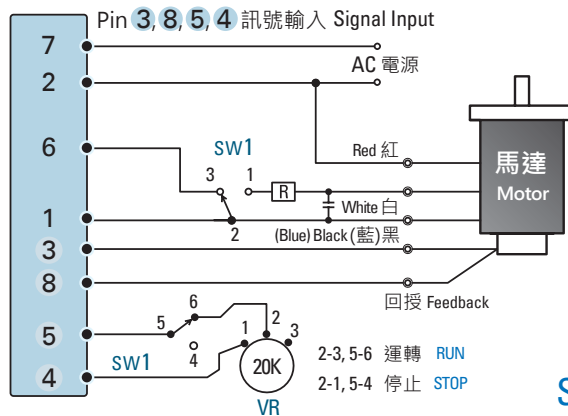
Pin 3, 8, 5, 4 訊號輸入 Signal Input

7
2
6
1
3
8
5
4

AC 電源

SW1
3
1
R
2
Red 紅
White 白
(Blue) Black (藍) 黑

馬達
Motor

6
5
4
1
2
3
SW1
20K
VR

回授 Feedback

2-3, 5-6 運轉 RUN
2-1, 5-4 停止 STOP

S